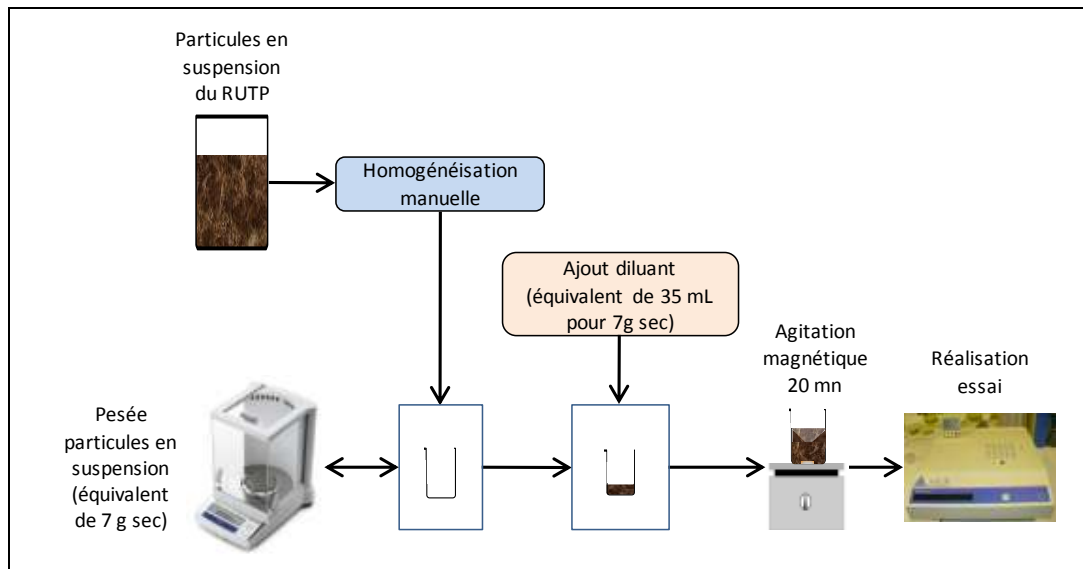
Particules en suspension du RUTP

Homogénéisation manuelle

Ajout diluant (équivalent de 35 mL pour 7g sec)

Agitation magnétique 20 mn

Réalisation essai

Pesée particules en suspension (équivalent de 7 g sec)